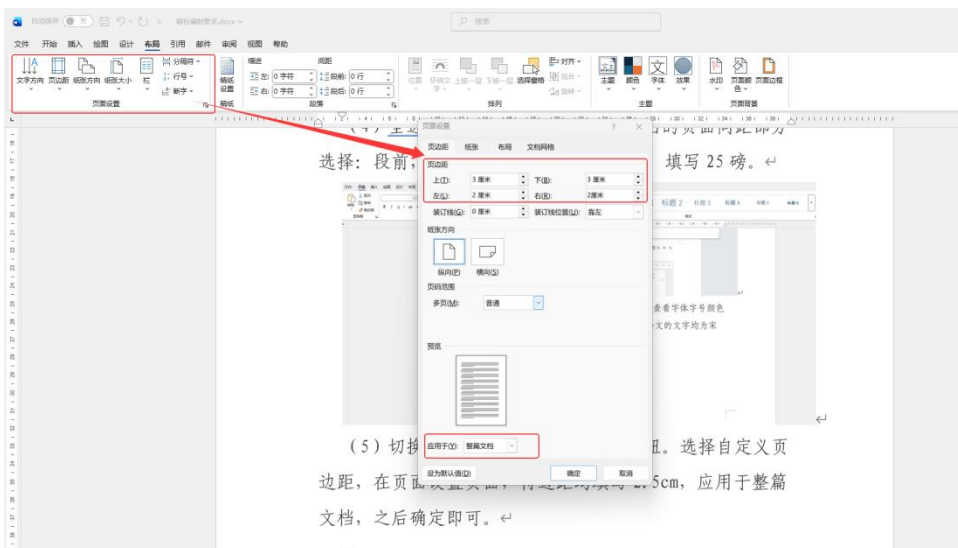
自动保存 关 排版编制要求.docx 搜索

文件 开始 插入 绘图 设计 布局 引用 邮件 审阅 视图 帮助

文字方向 页边距 纸张方向 纸张大小 栏 分隔符 行号 断字 页面设置 稿纸设置 稿纸 缩进 左: 0 字符 右: 0 字符 间距 段前: 0 行 段后: 0 行 段落 位置 环绕文字 上移一层 下移一层 选择窗格 对齐 组合 旋转 排列 主题 颜色 字体 效果 主题 水印 页面颜色 页面边框 页面背景

（4）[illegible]的页面间距部分

选择：段前，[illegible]填写 25 磅。↵

页面设置

页边距 纸张 布局 文档网格

页边距

上(T): 3 厘米 下(B): 3 厘米

左(L): 2 厘米 右(R): 2厘米

装订线(G): 0 厘米 装订线位置(U): 靠左

纸张方向

纵向(P) 横向(S)

页码范围

多页(M): 普通

预览

应用于(Y): 整篇文档

设为默认值(D) 确定 取消

查看字体字号颜色

文的文字均为宋

（5）切换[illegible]。选择自定义页边距，在页面设置页面，将边距均填写 2.5cm，应用于整篇文档，之后确定即可。↵